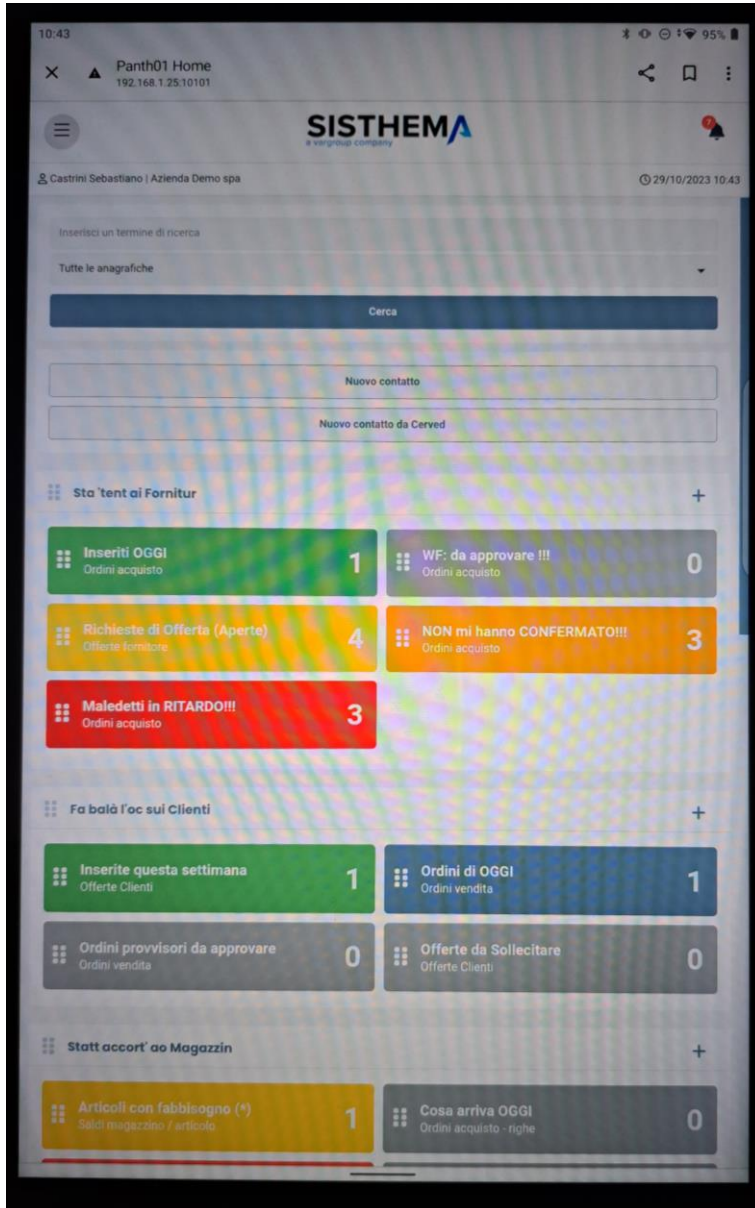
10:43 95%

Panth01 Home
192.168.1.25:10101

SISTHEMA
a vargroup company

Castrini Sebastiano | Azienda Demo spa

29/10/2023 10:43

Inserisci un termine di ricerca

Tutte le anagrafiche

Cerca

Nuovo contatto

Nuovo contatto da Cerved

Sta 'tent ai Fornitur

+

Inseriti OGGI
Ordini acquisto
1

WF: da approvare !!!
Ordini acquisto
0

Richieste di Offerta (Aperte)
Offerte fornitore
4

NON mi hanno CONFERMATO!!!
Ordini acquisto
3

Maledetti in RITARDO!!!
Ordini acquisto
3

Fa balà l'oc sui Clienti

+

Inserite questa settimana
Offerte Clienti
1

Ordini di OGGI
Ordini vendita
1

Ordini provvisori da approvare
Ordini vendita
0

Offerte da Sollecitare
Offerte Clienti
0

Statt accort' ao Magazzin

+

Articoli con fabbisogno (*)
Saldi magazzino / articolo
1

Cosa arriva OGGI
Ordini acquisto - righe
0